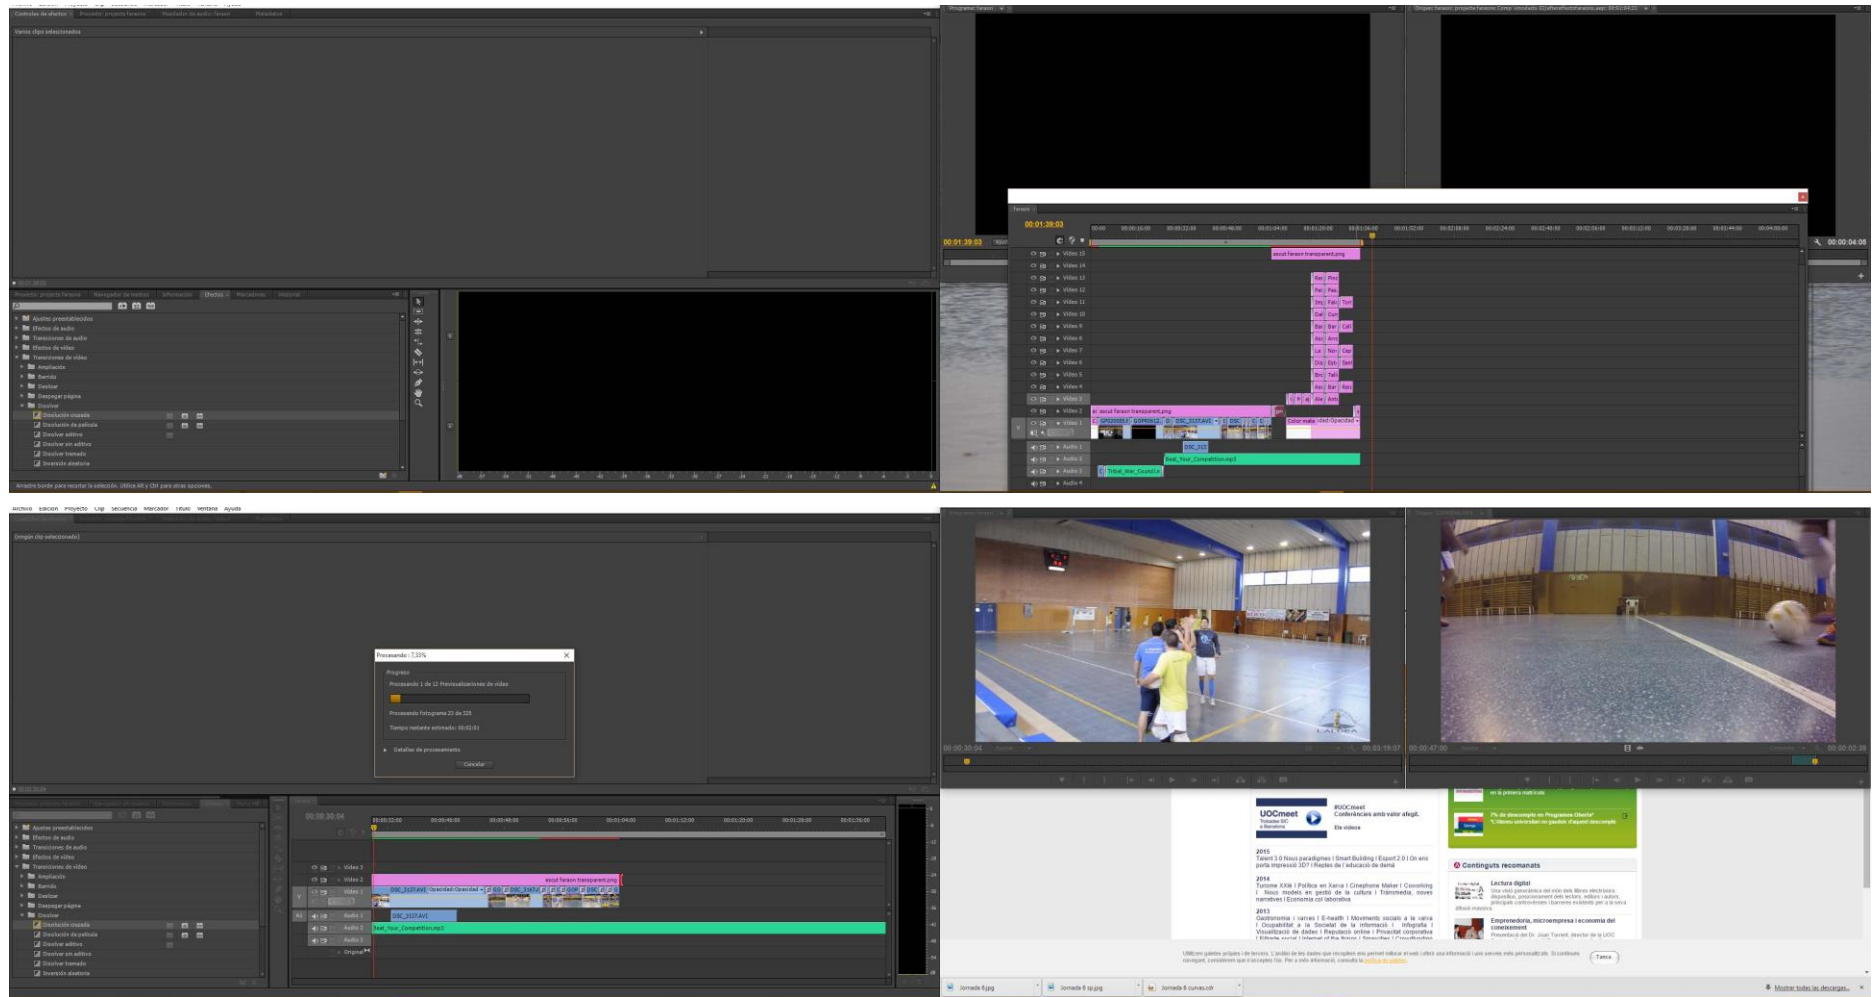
Controles de efectos | Proyecto: projecte faraons | Mezclador de audio: faraon | Metadatos

Varios clips seleccionados

Proyecto: projecte faraons | Navegador de medios | Información | Efectos | Marcadores | Historial

Ajustes preestablecidos
Efectos de audio
Transiciones de audio
Efectos de vídeo
Transiciones de vídeo
Ampliación
Barrido
Deslizar
Despegar página
Disolver
Disolución cruzada
Disolución de película
Disolver aditivo
Disolver sin aditivo
Disolver tramado
Inversión aleatoria

Arrastre borde para recortar la selección. Utilice Alt y Ctrl para otras opciones.

00:01:39:03

Faraon

00:01:39:03

Vídeo 15
Vídeo 14
Vídeo 13
Vídeo 12
Vídeo 11
Vídeo 10
Vídeo 9
Vídeo 8
Vídeo 7
Vídeo 6
Vídeo 5
Vídeo 4
Vídeo 3
Vídeo 2
Vídeo 1
Audio 1
Audio 2
Audio 3
Audio 4

escut faraon transparent.png
escut faraon transparent.png
Color mate
Beat_Your_Competition.mp3
Tribal_War_Council.w

00:00:04:08

Archivo Edición Proyecto Clip Secuencia Marcador Título Ventana Ayuda

(ningún clip seleccionado)

Procesando - 7,33%
Progreso
Procesando 1 de 12 Previsualizaciones de vídeo
Procesando fotograma 23 de 225
Tiempo restante estimado: 00:02:01
Detalles de procesamiento
Cancelar

Ajustes preestablecidos
Efectos de audio
Transiciones de audio
Efectos de vídeo
Transiciones de vídeo
Ampliación
Barrido
Deslizar
Despegar página
Disolver
Disolución cruzada
Disolución de película
Disolver aditivo
Disolver sin aditivo
Disolver tramado
Inversión aleatoria

00:00:30:04
Vídeo 3
Vídeo 2
Vídeo 1
Audio 1
Audio 2
Audio 3
Original
escut faraon transparent.png
DSC_3137.AVI Opacidad:Opacidad
DSC_3137.AVI
Beat_Your_Competition.mp3

00:00:30:04
00:03:19:07
00:00:47:00
00:00:02:38

UOCmeet
#UOCmeet
Conferències amb valor afegit.
Els vídeos

2015
Talent 3.0 Nous paradigmes | Smart Building | Esport 2.0 | On ens porta impressió 3D? | Reptes de l'educació de dema

2014
Turisme XXIII | Política en Xarxa | Cinephone Maker | Coworking | Nous models en gestió de la cultura | Transmedia, noves narratives | Economia col·laborativa

2013
Gastronomia i xarxes | E-health | Moviments socials a la xarxa | Ocupabilitat a la Societat de la Informació | Infografia | Visualització de dades | Reputació online | Privacitat corporativa

Continguts recomanats
Lectura digital
Emprenedoria, microempresa i economia del coneixement

Tanca

Jornada 6.jpg
Jornada 6 sp.jpg
Jornada 6 curvas.cdr
Mostrar todas las descargas...